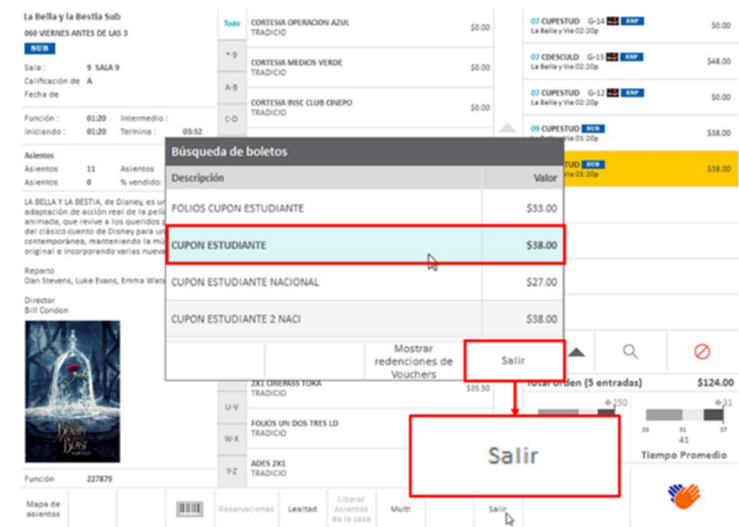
La Bella y la Bestia Sub
060 VIERNES ANTES DE LAS 3
SUB
Sala : 9 SALA 9
Calificación de A
Fecha de

Función : 01:20 Intermedio :
Iniciando : 01:20 Termina : 03:32

Asientos
Asientos 11 Asientos
Asientos 0 % vendido:

LA BELLA Y LA BESTIA, de Disney, es un adaptación de acción real de la pelí animada, que revive a los queridos p del clásico cuento de Disney para un contemporánea, manteniendo la mú original e incorporando varias nueva

Reparto
Dan Stevens, Luke Evans, Emma Wats

Director
Bill Condon

Función 227879

Mapa de asientos

Todo
*-9
A-B
C-D

CORTESIA OPERACION AZUL TRADICIO $0.00
CORTESIA MEDIOS VERDE TRADICIO $0.00
CORTESIA INSC CLUB CINEPO TRADICIO $0.00

07 CUPESTUD G-14 ESP La Bella y la Bestia 02:20p $0.00
07 CDESCULD G-13 ESP La Bella y la Bestia 02:20p $48.00
07 CUPESTUD G-12 ESP La Bella y la Bestia 02:20p $0.00
09 CUPESTUD SUB La Bella y la Bestia 01:20p $38.00
STUD SUB Vie 01:20p $38.00

Búsqueda de boletos
| Descripción | Valor |
|---|---|
| FOLIOS CUPON ESTUDIANTE | $33.00 |
| CUPON ESTUDIANTE | $38.00 |
| CUPON ESTUDIANTE NACIONAL | $27.00 |
| CUPON ESTUDIANTE 2 NACI | $38.00 |

Mostrar redenciones de Vouchers
Salir

2X1 CINEFASS TOKA TRADICIO $35.50
U-V
FOLIOS UN DOS TRES LD TRADICIO
W-X
ADES 2X1 TRADICIO
Y-Z

Total Orden (5 entradas) $124.00
250
41
Tiempo Promedio

Salir

Reservaciones Lealtad Liberar Asientos de la casa Multi Salir